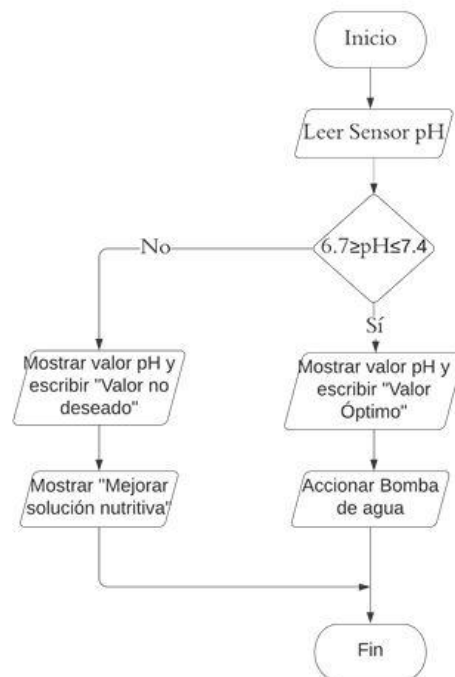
Inicio

Leer Sensor pH

$6.7 \geq pH \leq 7.4$

No

Sí

Mostrar valor pH y escribir "Valor no deseado"

Mostrar valor pH y escribir "Valor Óptimo"

Mostrar "Mejorar solución nutritiva'

Accionar Bomba de agua

Fin